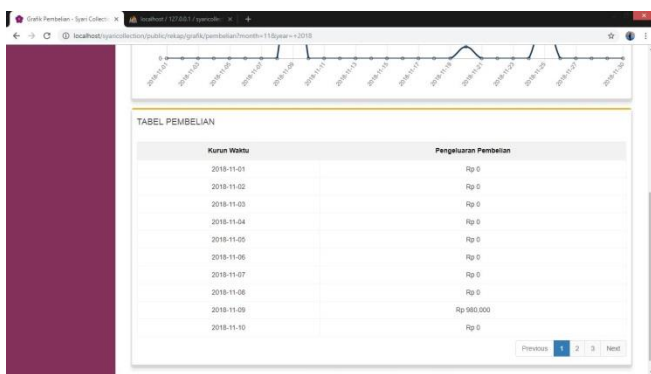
Grafik Pembelian - Syari Collecti ×
localhost / 127.0.0.1 / syaricolle ×
+

localhost/syaricollection/public/rekap/grafik/pembelian?month=11&year=+2018

0

2018-11-01
2018-11-03
2018-11-05
2018-11-07
2018-11-09
2018-11-11
2018-11-13
2018-11-15
2018-11-17
2018-11-19
2018-11-21
2018-11-23
2018-11-25
2018-11-27
2018-11-30

TABEL PEMBELIAN

| Kurun Waktu | Pengeluaran Pembelian |
|---|---|
| 2018-11-01 | Rp 0 |
| 2018-11-02 | Rp 0 |
| 2018-11-03 | Rp 0 |
| 2018-11-04 | Rp 0 |
| 2018-11-05 | Rp 0 |
| 2018-11-06 | Rp 0 |
| 2018-11-07 | Rp 0 |
| 2018-11-08 | Rp 0 |
| 2018-11-09 | Rp 980.000 |
| 2018-11-10 | Rp 0 |

Previous 1 2 3 Next